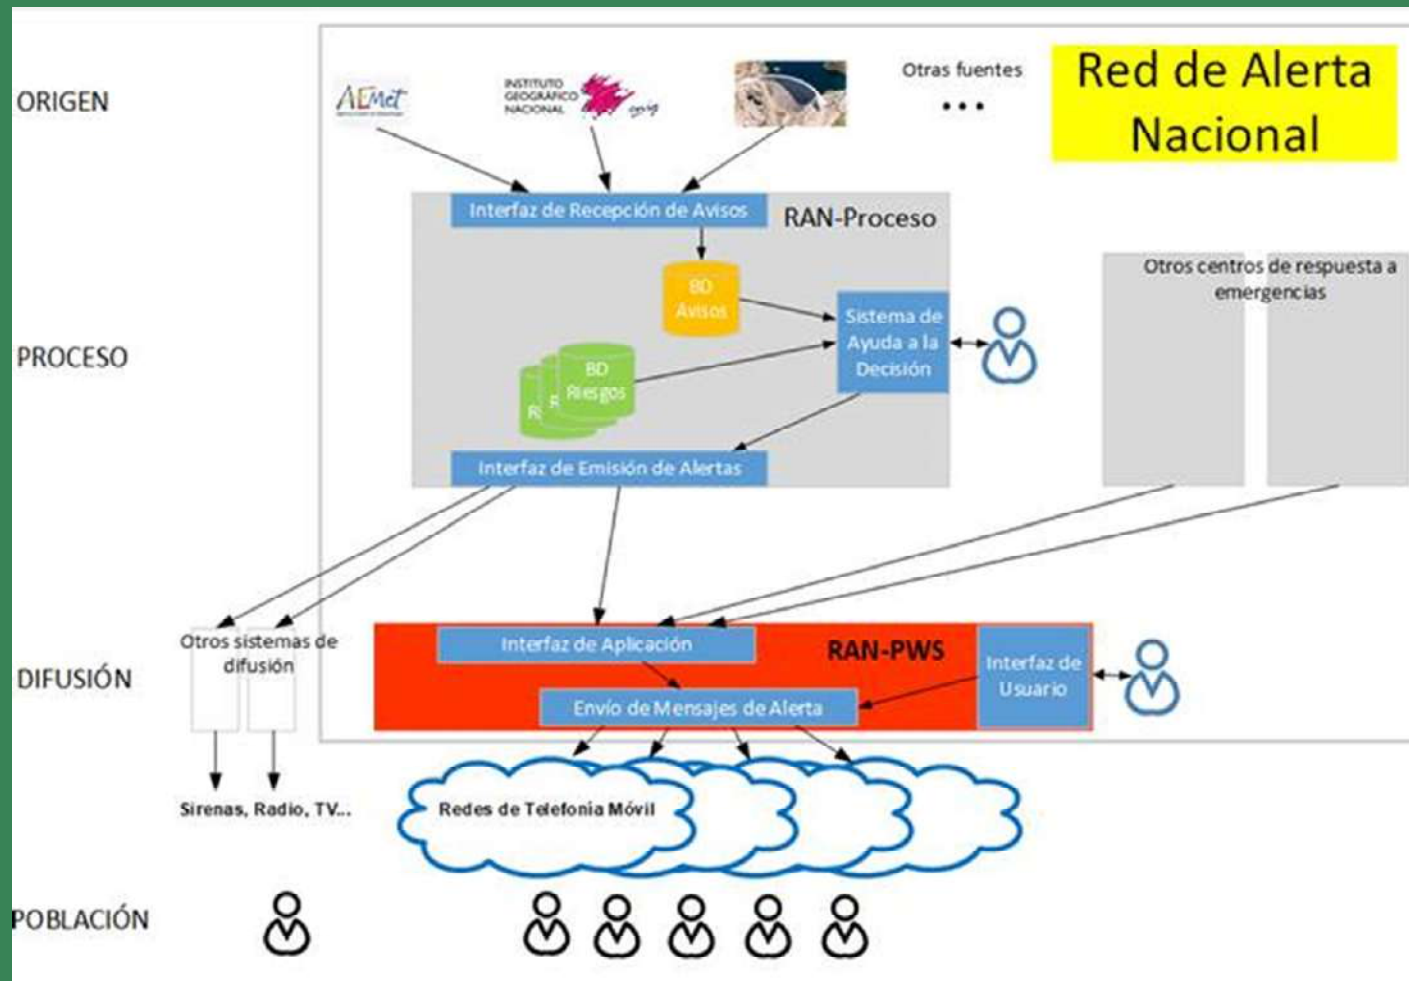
ORIGEN

AEMet

INSTITUTO GEOGRÁFICO NACIONAL

Otras fuentes
...

Red de Alerta Nacional

Interfaz de Recepción de Avisos

RAN-Proceso

BD Avisos

Sistema de Ayuda a la Decisión

BD Riesgos

R R

Interfaz de Emisión de Alertas

Otros centros de respuesta a emergencias

PROCESO

Otros sistemas de difusión

Interfaz de Aplicación

RAN-PWS

Interfaz de Usuario

Envío de Mensajes de Alerta

DIFUSIÓN

Sirenas, Radio, TV...

Redes de Telefonía Móvil

POBLACIÓN